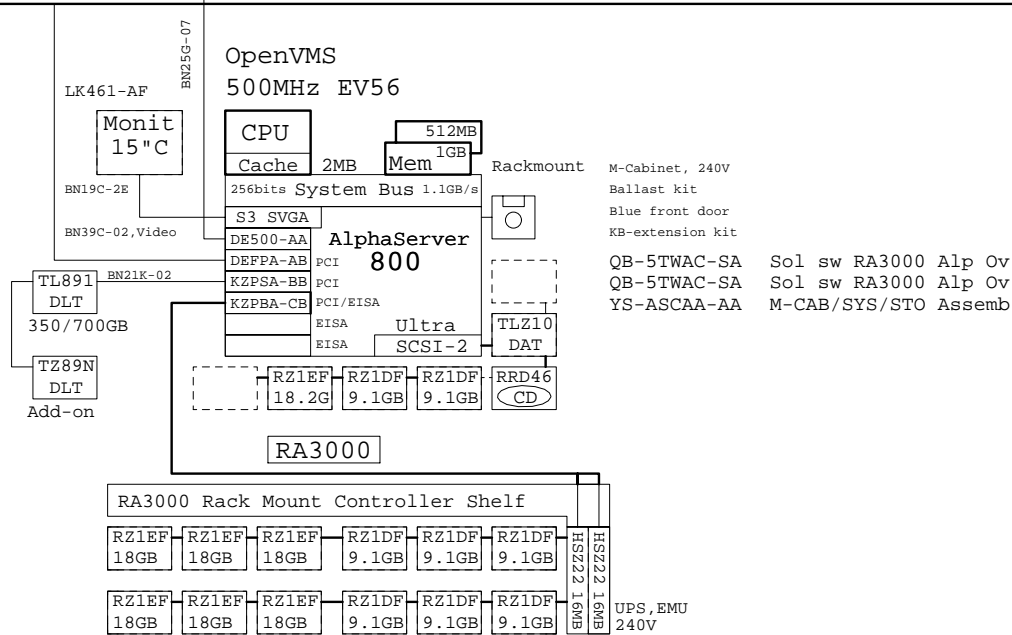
BN25G-07

OpenVMS
500MHz EV56

LK461-AF

Monit
15"C

CPU
Cache 2MB

512MB
1GB
Mem

Rackmount

M-Cabinet, 240V
Ballast kit
Blue front door
KB-extension kit

BN19C-2E

256bits System Bus 1.1GB/s

S3 SVGA

BN39C-02,Video

DE500-AA
DEFPA-AB PCI
KZPSA-BB PCI
KZPBA-CB PCI/EISA
EISA
EISA

AlphaServer
800

Ultra
SCSI-2

QB-5TWAC-SA Sol sw RA3000 Alp Ov
QB-5TWAC-SA Sol sw RA3000 Alp Ov
YS-ASCAA-AA M-CAB/SYS/STO Assemb

TL891
DLT
BN21K-02
350/700GB

TZ89N
DLT
Add-on

TLZ10
DAT

RZ1EF
18.2G
RZ1DF
9.1GB
RZ1DF
9.1GB
RRD46
CD

RA3000

RA3000 Rack Mount Controller Shelf

RZ1EF
18GB
RZ1EF
18GB
RZ1EF
18GB
RZ1DF
9.1GB
RZ1DF
9.1GB
RZ1DF
9.1GB

HSZ22 16MB
HSZ22 16MB

RZ1EF
18GB
RZ1EF
18GB
RZ1EF
18GB
RZ1DF
9.1GB
RZ1DF
9.1GB
RZ1DF
9.1GB

UPS,EMU
240V